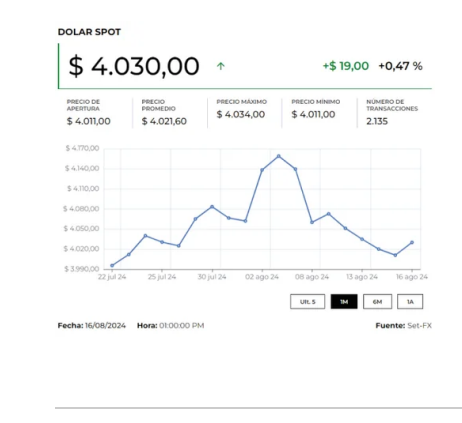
DOLAR SPOT

$ 4.030,00 ↑ +$ 19,00 +0,47 %

| PRECIO DE APERTURA | PRECIO PROMEDIO | PRECIO MÁXIMO | PRECIO MÍNIMO | NÚMERO DE TRANSACCIONES |
|---|---|---|---|---|
| $ 4.011,00 | $ 4.021,60 | $ 4.034,00 | $ 4.011,00 | 2.135 |

$ 4.170,00
$ 4.140,00
$ 4.110,00
$ 4.080,00
$ 4.050,00
$ 4.020,00
$ 3.990,00

22 jul 24 25 jul 24 30 jul 24 02 ago 24 08 ago 24 13 ago 24 16 ago 24

Ult. 5 1M 6M 1A

Fecha: 16/08/2024 Hora: 01:00:00 PM Fuente: Set-FX